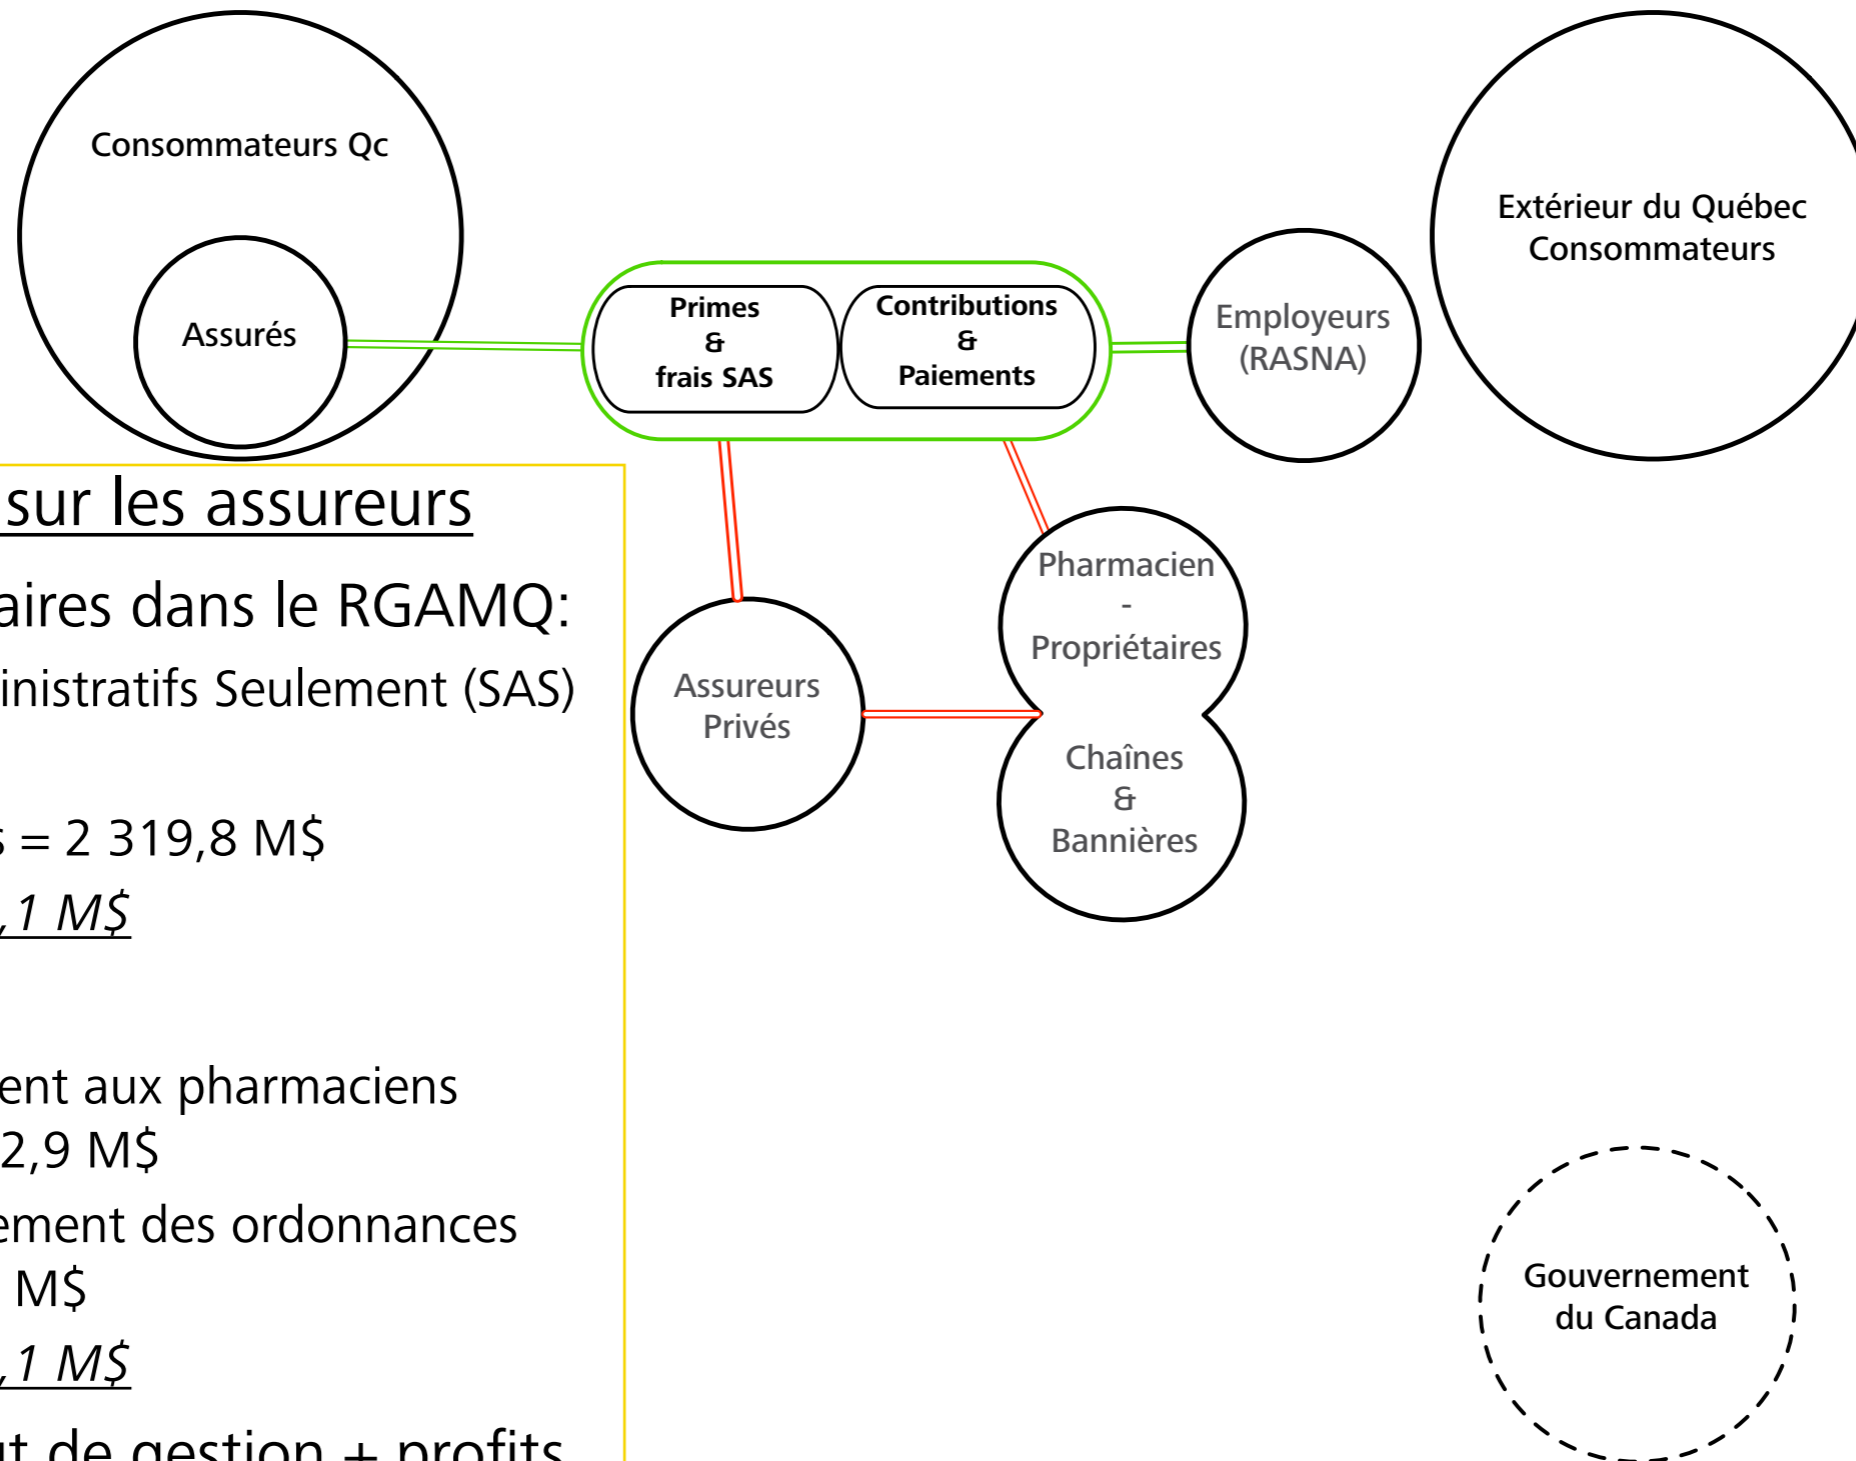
Consommateurs Qc

Assurés

Primes
&
frais SAS

Contributions
&
Paiements

Employeurs
(RASNA)

Extérieur du Québec
Consommateurs

sur les assureurs

aires dans le RGAMQ:

inistratifs Seulement (SAS)

s = 2 319,8 M$

,1 M$

ent aux pharmaciens

2,9 M$

ement des ordonnances

M$

,1 M$

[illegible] de gestion + profits

Assureurs
Privés

Pharmacien
-
Propriétaires

Chaînes
&
Bannières

Gouvernement
du Canada